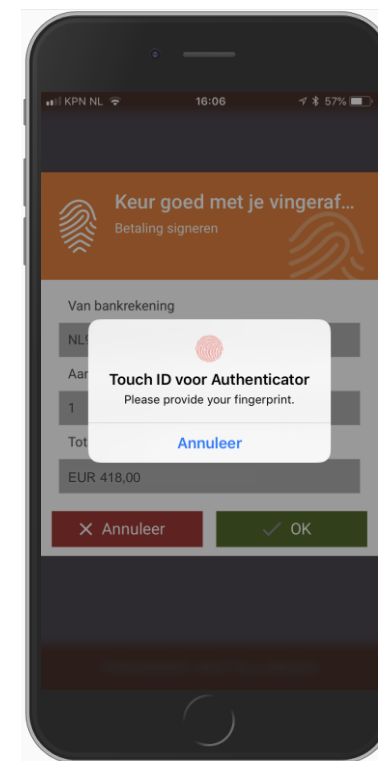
KPN NL 16:06 57%

Keur goed met je vingeraf...
Betaling signeren

Van bankrekening

NL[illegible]

Aan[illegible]

1

Tot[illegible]

EUR 418,00

Touch ID voor Authenticator
Please provide your fingerprint.

Annuleer

× Annuleer

✓ OK